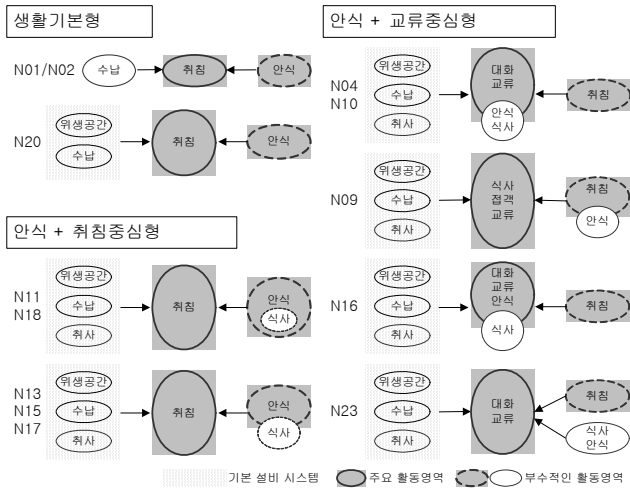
생활기본형

N01/N02 수납 취침 안식

N20 위생공간 수납 취침 안식

안식 + 취침중심형

N11 N18 위생공간 수납 취사 취침 안식 식사

N13 N15 N17 위생공간 수납 취사 취침 안식 식사

안식 + 교류중심형

N04 N10 위생공간 수납 취사 대화 교류 안식 식사 취침

N09 위생공간 수납 취사 식사 접객 교류 취침 안식

N16 위생공간 수납 취사 대화 교류 안식 식사 취침

N23 위생공간 수납 취사 대화 교류 취침 식사 안식

기본 설비 시스템 주요 활동영역 부수적인 활동영역